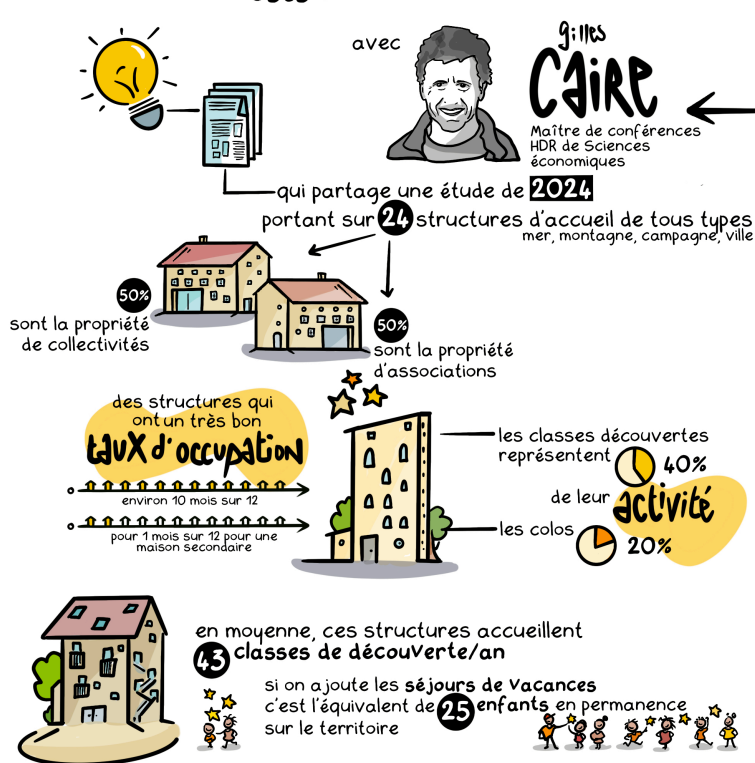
avec

gilles
Caire

Maître de conférences
HDR de Sciences
économiques

qui partage une étude de 2024
portant sur 24 structures d'accueil de tous types
mer, montagne, campagne, ville

50%
sont la propriété
de collectivités

50%
sont la propriété
d'associations

des structures qui
ont un très bon
taux d'occupation

environ 10 mois sur 12

pour 1 mois sur 12 pour une
maison secondaire

les classes découvertes
représentent
40%
de leur activité
les colos
20%

en moyenne, ces structures accueillent
43 classes de découverte/an

si on ajoute les séjours de vacances
c'est l'équivalent de 25 enfants en permanence
sur le territoire